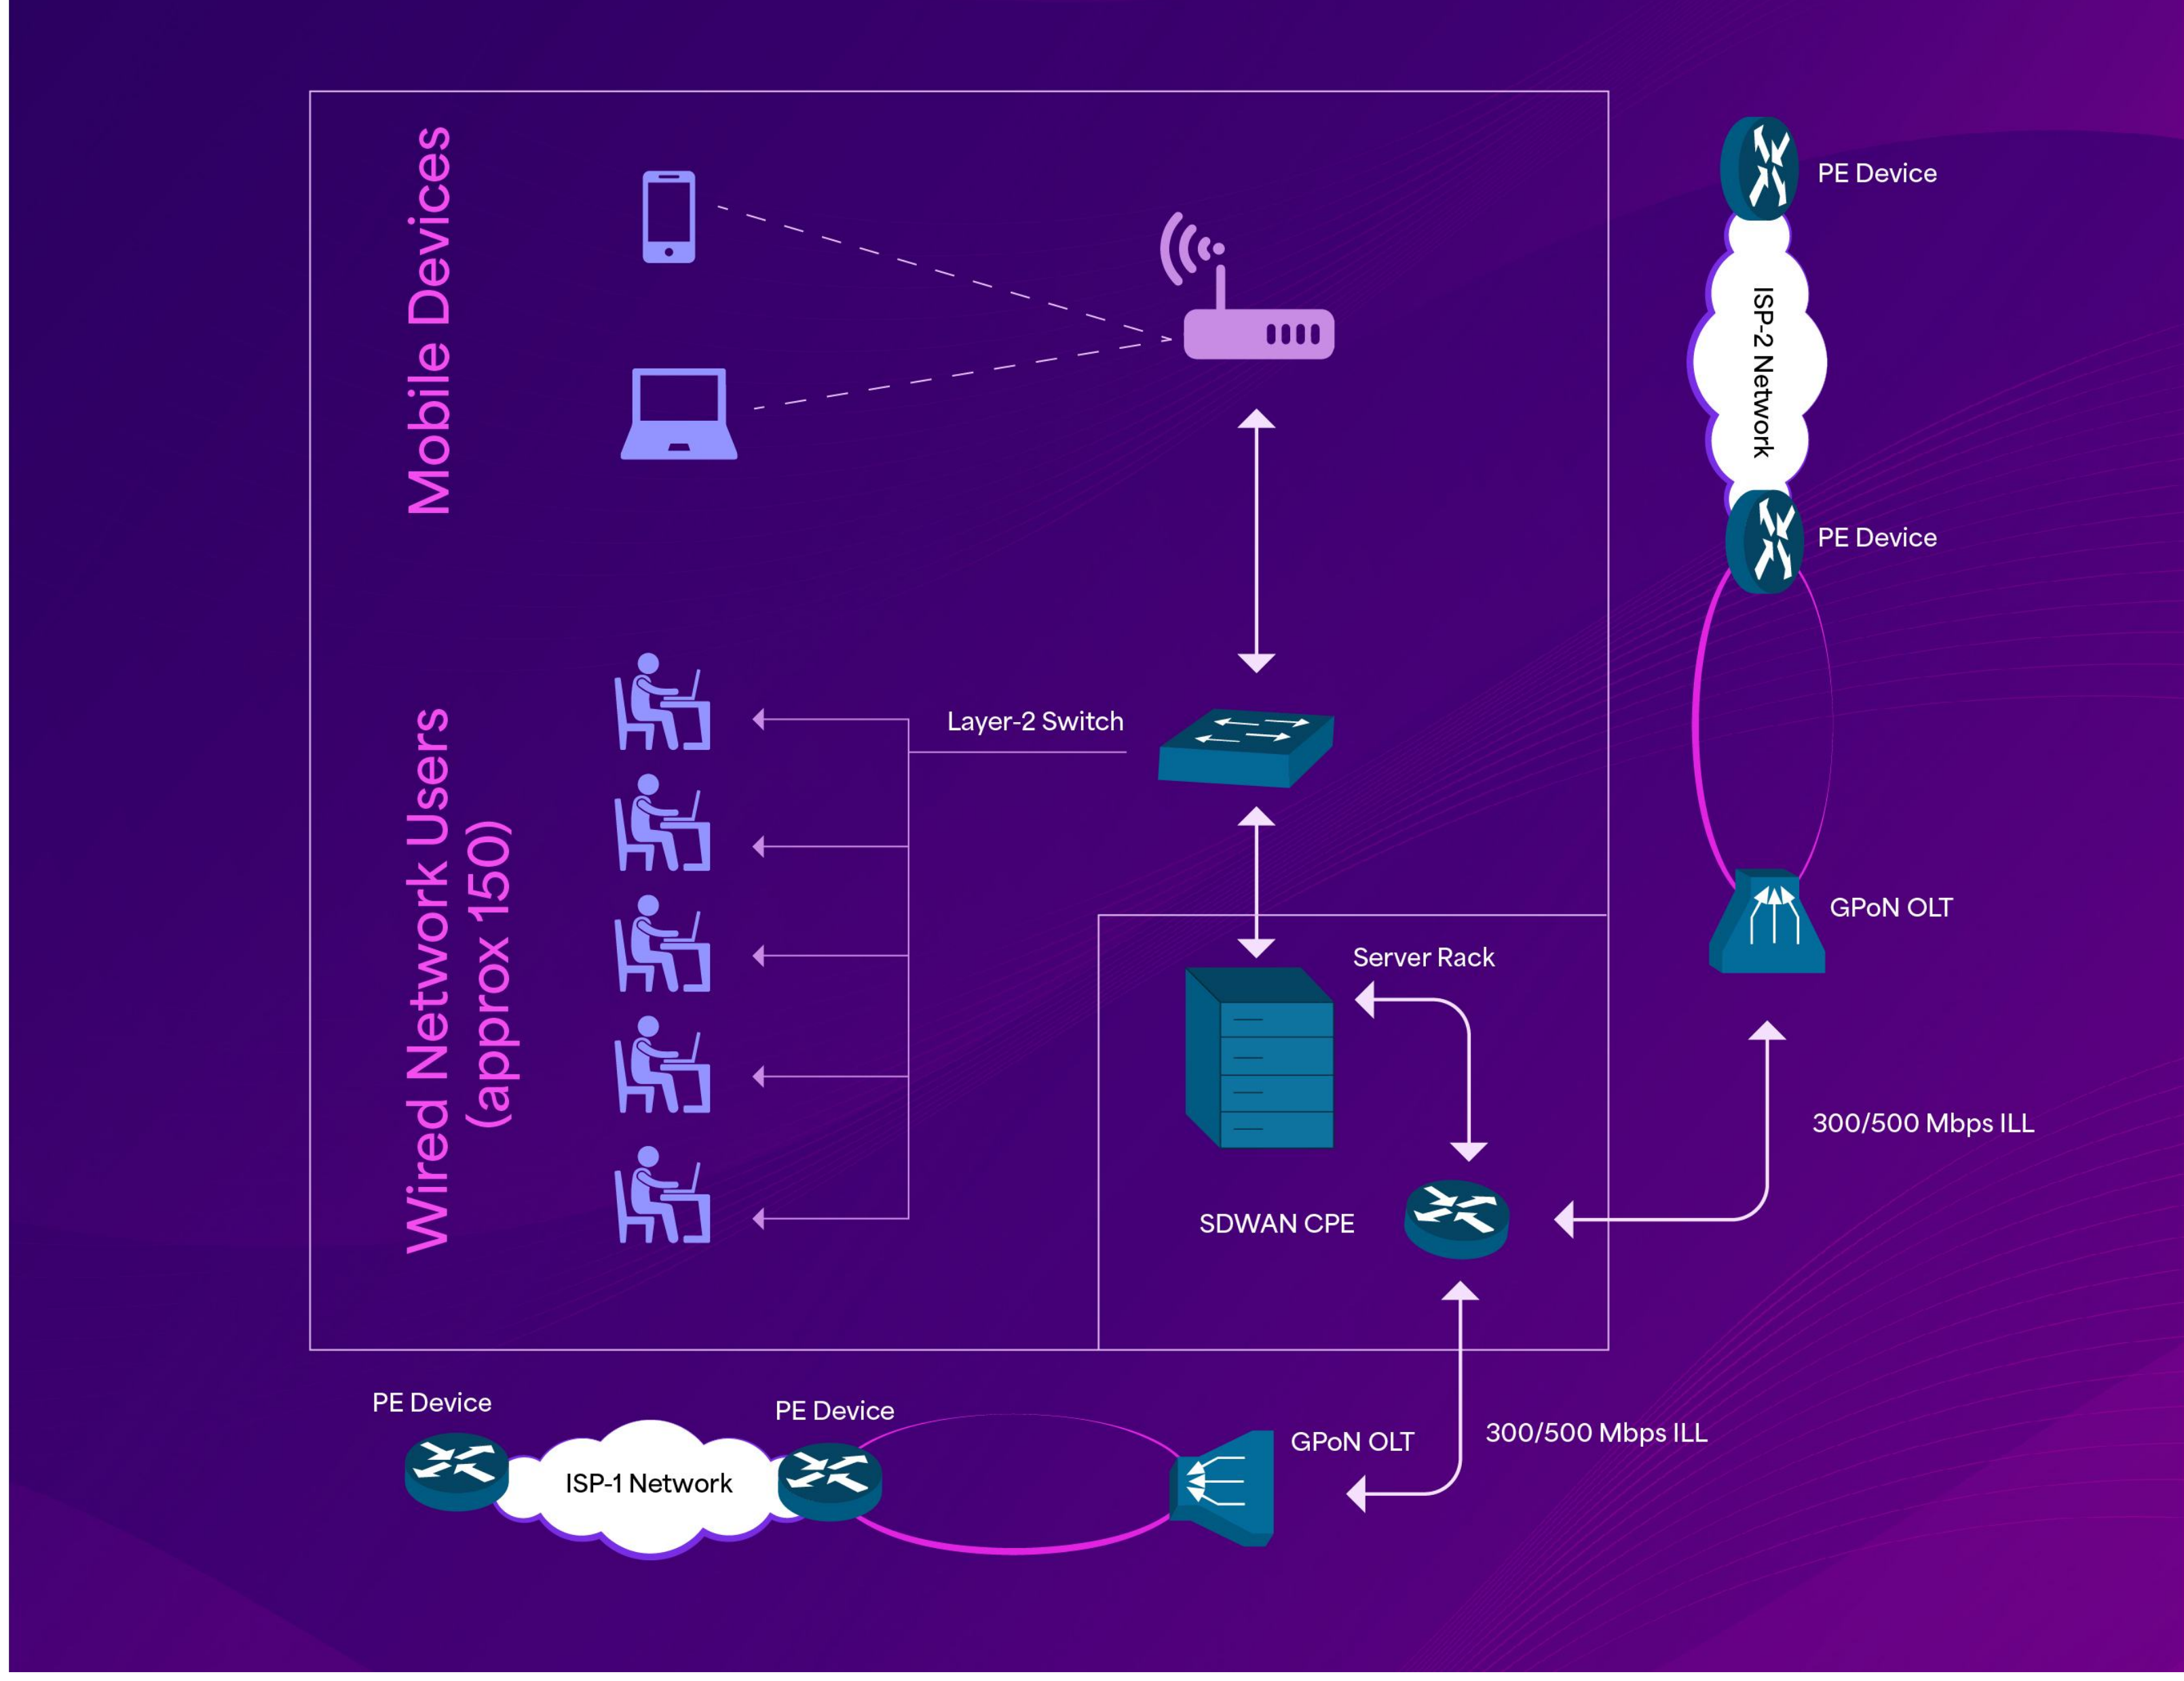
Mobile Devices

PE Device

ISP-2 Network

PE Device

Wired Network Users (approx 150)

Layer-2 Switch

GPoN OLT

Server Rack

300/500 Mbps ILL

SDWAN CPE

PE Device

PE Device

ISP-1 Network

GPoN OLT

300/500 Mbps ILL